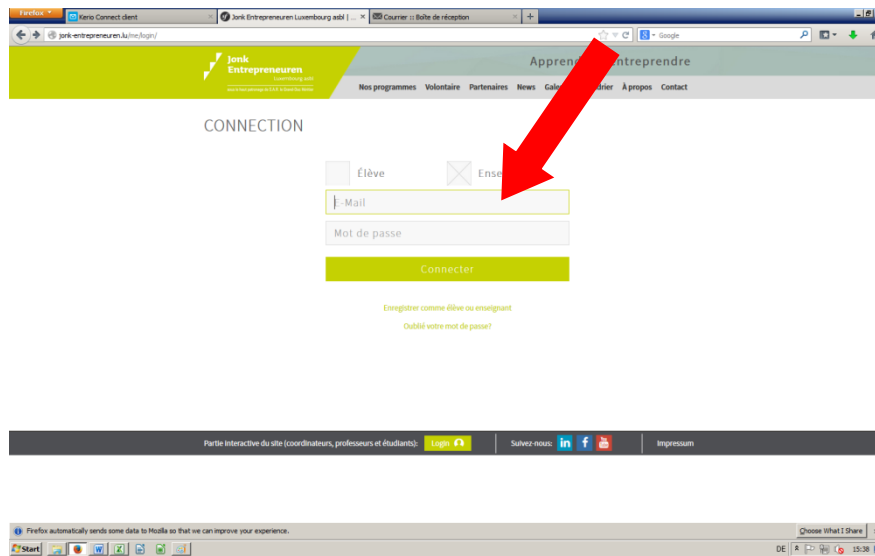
Firefox

Kerio Connect client

Jonk Entrepreneuren Luxembourg asbl | ...

Courrier :: Boîte de réception

+

jonk-entrepreneuren.lu/me/login/

Google

Jonk Entrepreneuren Luxembourg asbl

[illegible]

Appren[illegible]ntreprendre

Nos programmes Volontaire Partenaires News Gale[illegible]rier À propos Contact

CONNECTION

Élève

Ense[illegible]

E-Mail

Mot de passe

Connecter

Enregistrer comme élève ou enseignant

Oublié votre mot de passe?

Partie interactive du site (coordinateurs, professeurs et étudiants): Login

Suivez-nous:

Impressum

Firefox automatically sends some data to Mozilla so that we can improve your experience.

Choose What I Share

Start

DE

15:38